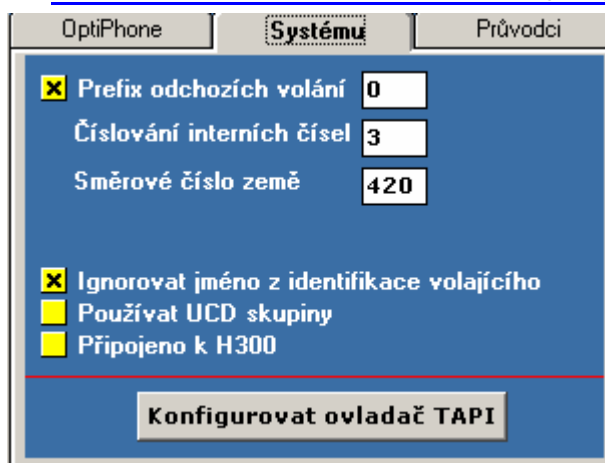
OptiPhone

Systému

Průvodci

Prefix odchozích volání 0

Číslování interních čísel 3

Směrové číslo země 420

Ignorovat jméno z identifikace volajícího

Používat UCD skupiny

Připojeno k H300

Konfigurovat ovladač TAPI